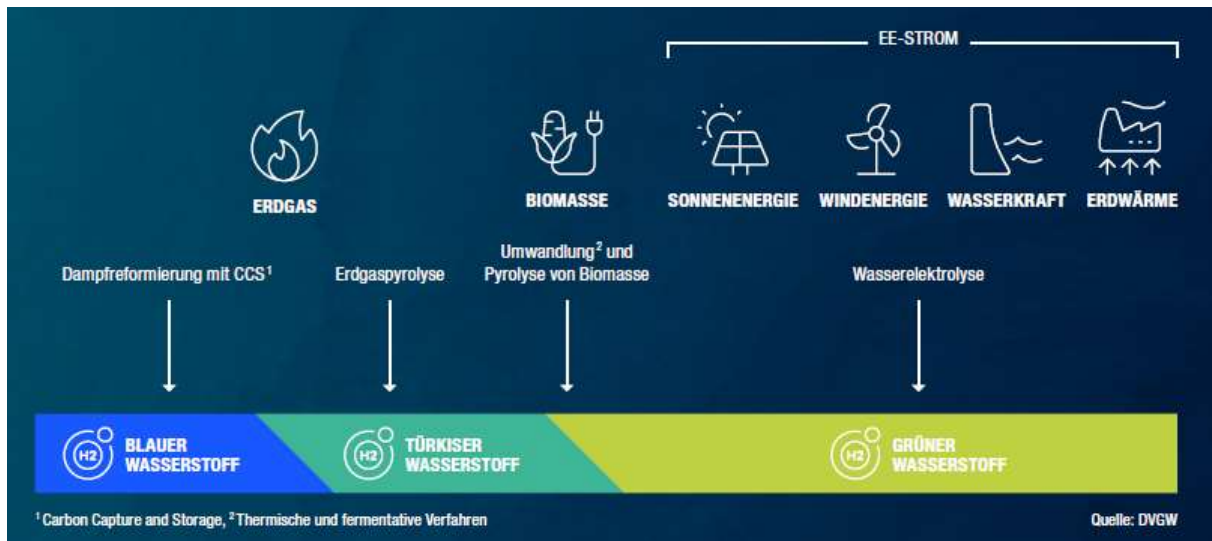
EE-STROM

ERDGAS

BIOMASSE

SONNENENERGIE

WINDENERGIE

WASSERKRAFT

ERDWÄRME

Dampfreformierung mit CCS$^1$

Erdgaspyrolyse

Umwandlung$^2$ und Pyrolyse von Biomasse

Wasserelektrolyse

H2 BLAUER WASSERSTOFF

H2 TÜRKISER WASSERSTOFF

H2 GRÜNER WASSERSTOFF

$^1$ Carbon Capture and Storage, $^2$ Thermische und fermentative Verfahren

Quelle: DVGW